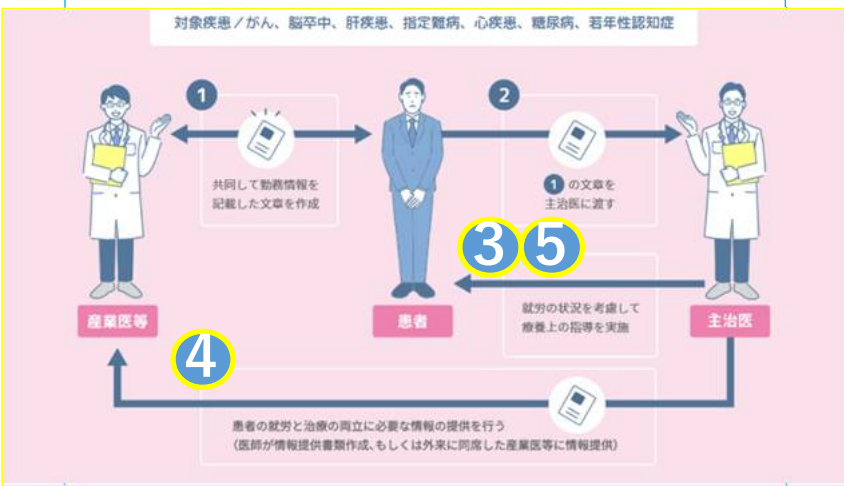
対象疾患／がん、脳卒中、肝疾患、指定難病、心疾患、糖尿病、若年性認知症

1

共同して勤務情報を記載した文章を作成

2

1 の文章を主治医に渡す

3 5

就労の状況を考慮して療養上の指導を実施

産業医等

患者

主治医

4

患者の就労と治療の両立に必要な情報の提供を行う
（医師が情報提供書類作成、もしくは外来に同席した産業医等に情報提供）